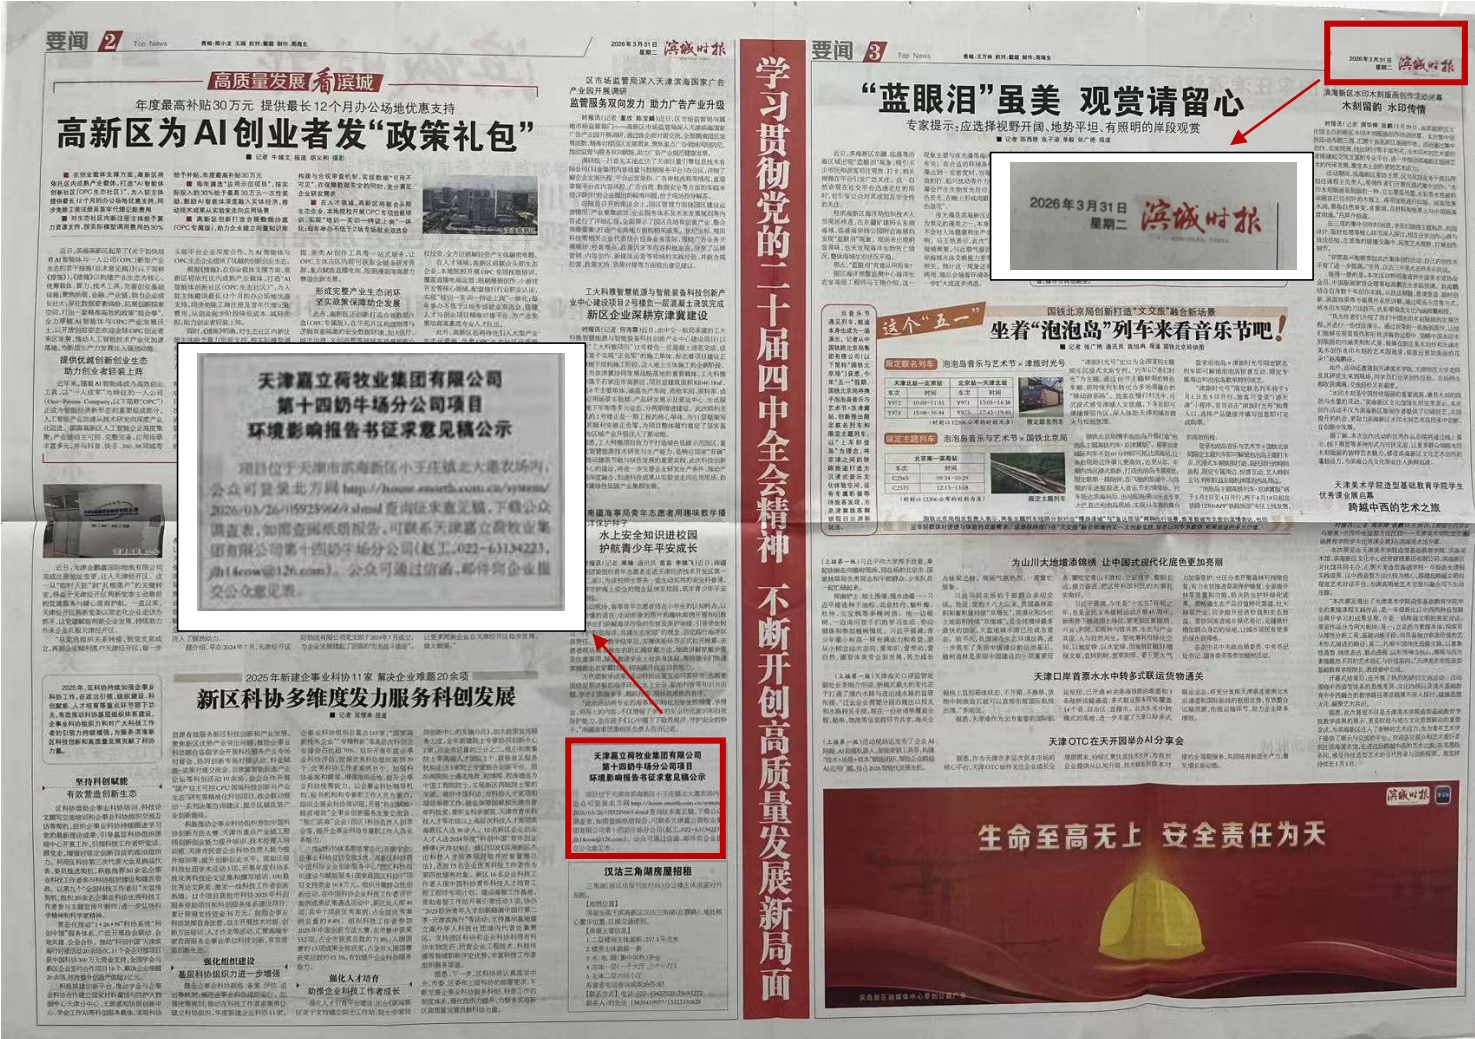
要闻 2 Top News

2026年3月31日 滨城时报

高质量发展看滨城

年度最高补贴30万元 提供最长12个月办公场地免费支持

高新区为AI创业者发"政策礼包"

提供优越创新创业生态 助力创业者轻装上阵

坚持问题导向 形成完整产业生态闭环

天津嘉立荷牧业集团有限公司第十四奶牛场分公司项目环境影响报告书征求意见稿公示

项目位于天津市滨海新区小王庄镇北大港农场内，公众可登录北方网 http://house.enorth.com.cn/system/2026/03/26/05929569 .shtml 查阅征求意见稿，下载公众调查表，如需查阅纸质报告，可联系天津嘉立荷牧业集团有限公司第十四奶牛场分公司（赵工，022-63134223，jh14cow@126.com），公众可通过信函、邮件等方式提交公众意见。

2025年新建企事业科协11家 解决企业难题20余项

新区科协多维度发力服务科创发展

坚持科创赋能 有效营造创新生态

强化组织建设 基层科协组织力进一步增强

做优人才培育 助推企业科技工作者成长

区市场监管局深入天津滨海国家广告产业园开展调研

监管服务双向发力 助力广告产业升级

工大科尊智能制造与智能装备科技创新产业中心建设项目2号楼完工

新区企业深耕京津冀建设

南疆海事局青年志愿者开展海上教学

水上安全知识进校园 护航青少年平安成长

天津嘉立荷牧业集团有限公司第十四奶牛场分公司项目环境影响报告书征求意见稿公示

汉沽三角湖房屋招租

学习贯彻党的二十届四中全会精神 不断开创高质量发展新局面

要闻 3 Top News

2026年3月31日 星期二 滨城时报

"蓝眼泪"虽美 观赏请留心

专家提示：应选择视野开阔、地势平坦、有照明的岸段观赏

2026年3月31日 星期二 滨城时报

国铁北京局创新打造"文·文旅"融合新场景

这个"五一" 坐着"泡泡岛"列车来看音乐节吧！

滨海新区木印木刻版画创作活动闭幕 木刻留韵 木印传情

为山川大地增添锦绣 让中国式现代化底色更加亮丽

天津口岸首票水水中转多式联运货物通关

天津OTC在天开园举办AI分享会

天津美术学院造型基础教育学院学生优秀课业展启幕 聆感中西的艺术之旅

生命至高无上 安全责任为天